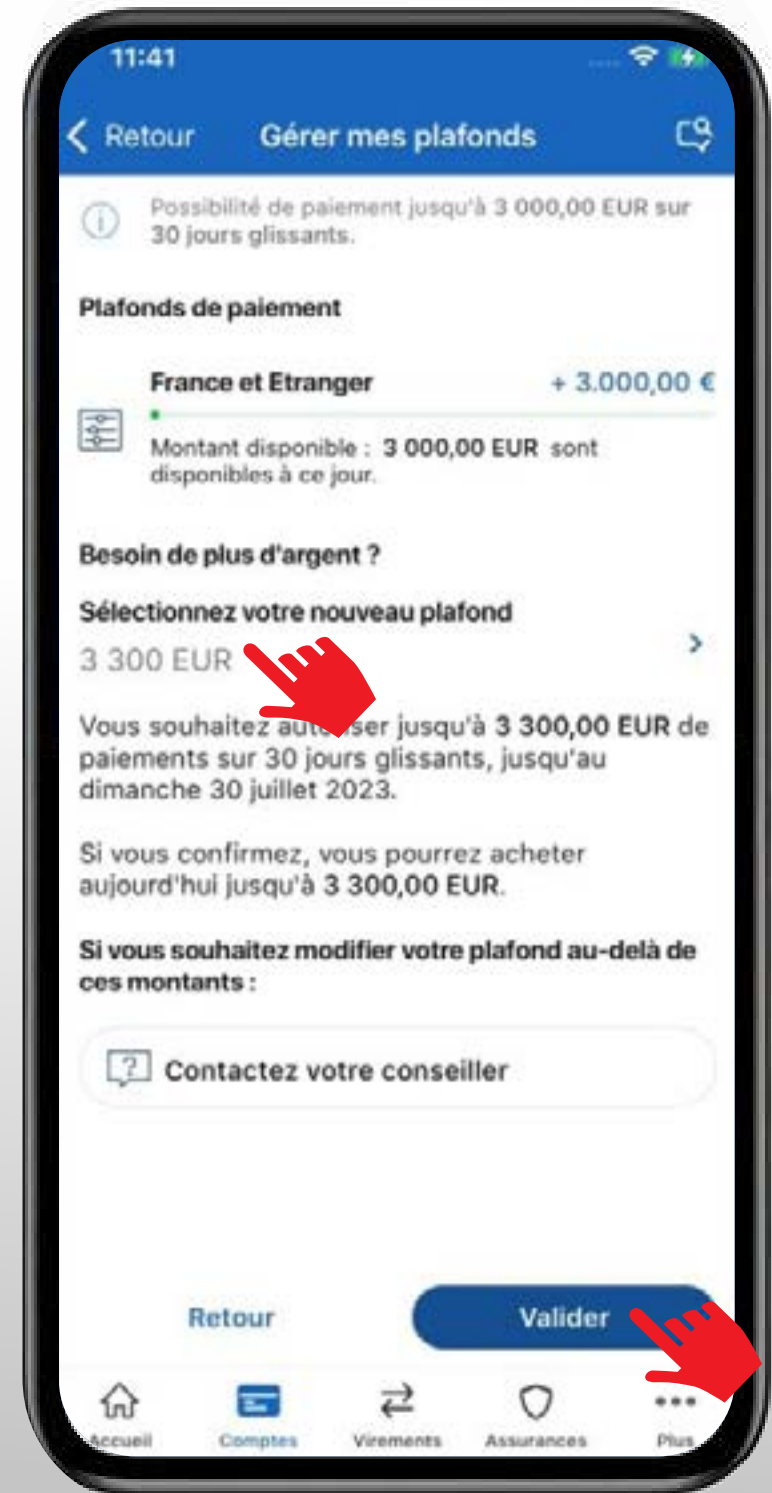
11:41

Retour Gérer mes plafonds

Possibilité de paiement jusqu'à 3 000,00 EUR sur 30 jours glissants.

Plafonds de paiement

France et Etranger + 3.000,00 €

Montant disponible : 3 000,00 EUR sont disponibles à ce jour.

Besoin de plus d'argent ?

Sélectionnez votre nouveau plafond

3 300 EUR

Vous souhaitez au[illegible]ser jusqu'à 3 300,00 EUR de paiements sur 30 jours glissants, jusqu'au dimanche 30 juillet 2023.

Si vous confirmez, vous pourrez acheter aujourd'hui jusqu'à 3 300,00 EUR.

Si vous souhaitez modifier votre plafond au-delà de ces montants :

Contactez votre conseiller

Retour

Valider

Accueil Comptes Virements Assurances Plus